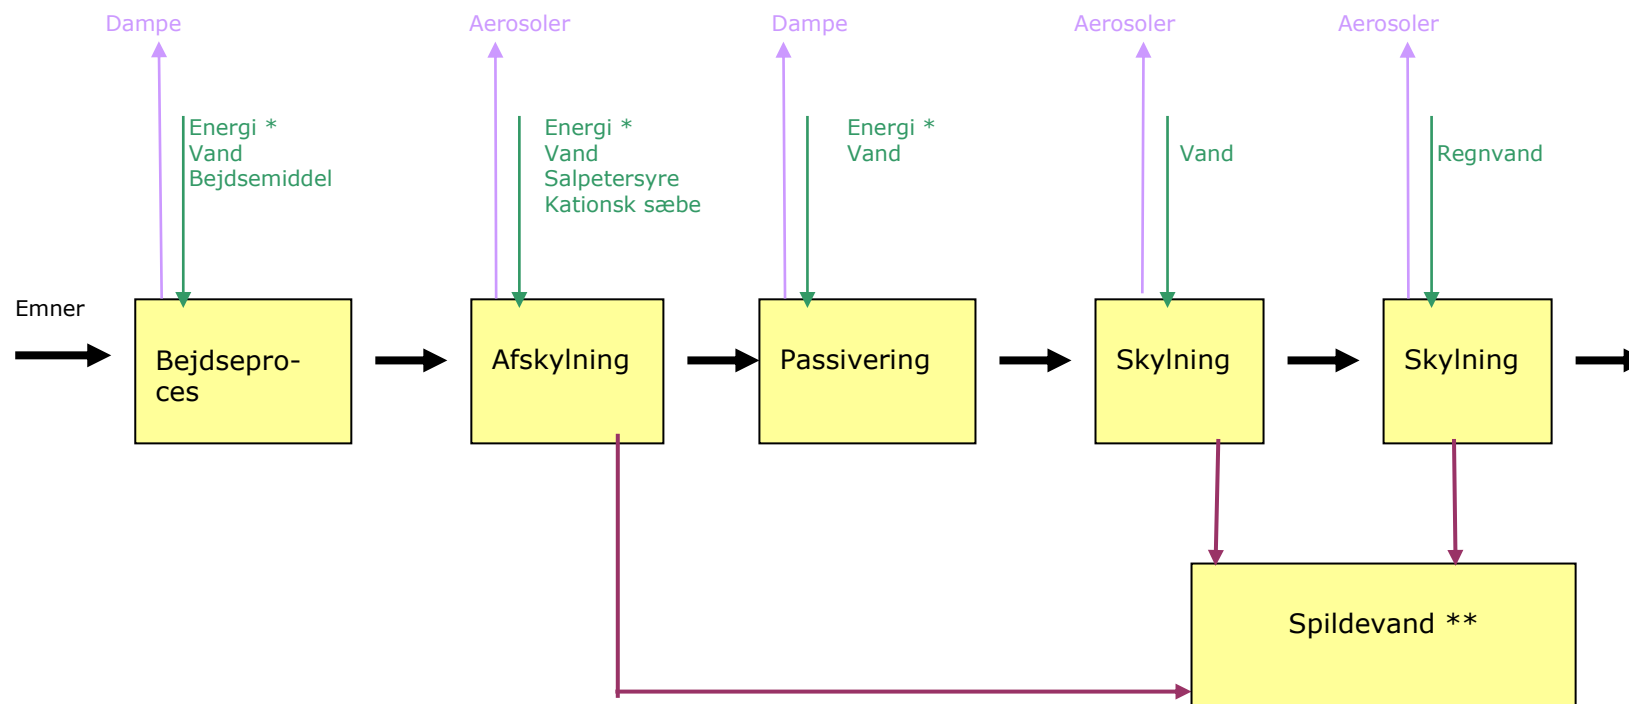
Dampe

Energi *
Vand
Bejdsemiddel

Aerosoler

Energi *
Vand
Salpetersyre
Kationsk sæbe

Dampe

Energi *
Vand

Aerosoler

Vand

Aerosoler

Regnvand

Emner

Bejdseproces

Afskylning

Passivering

Skylning

Skylning

Spildevand **